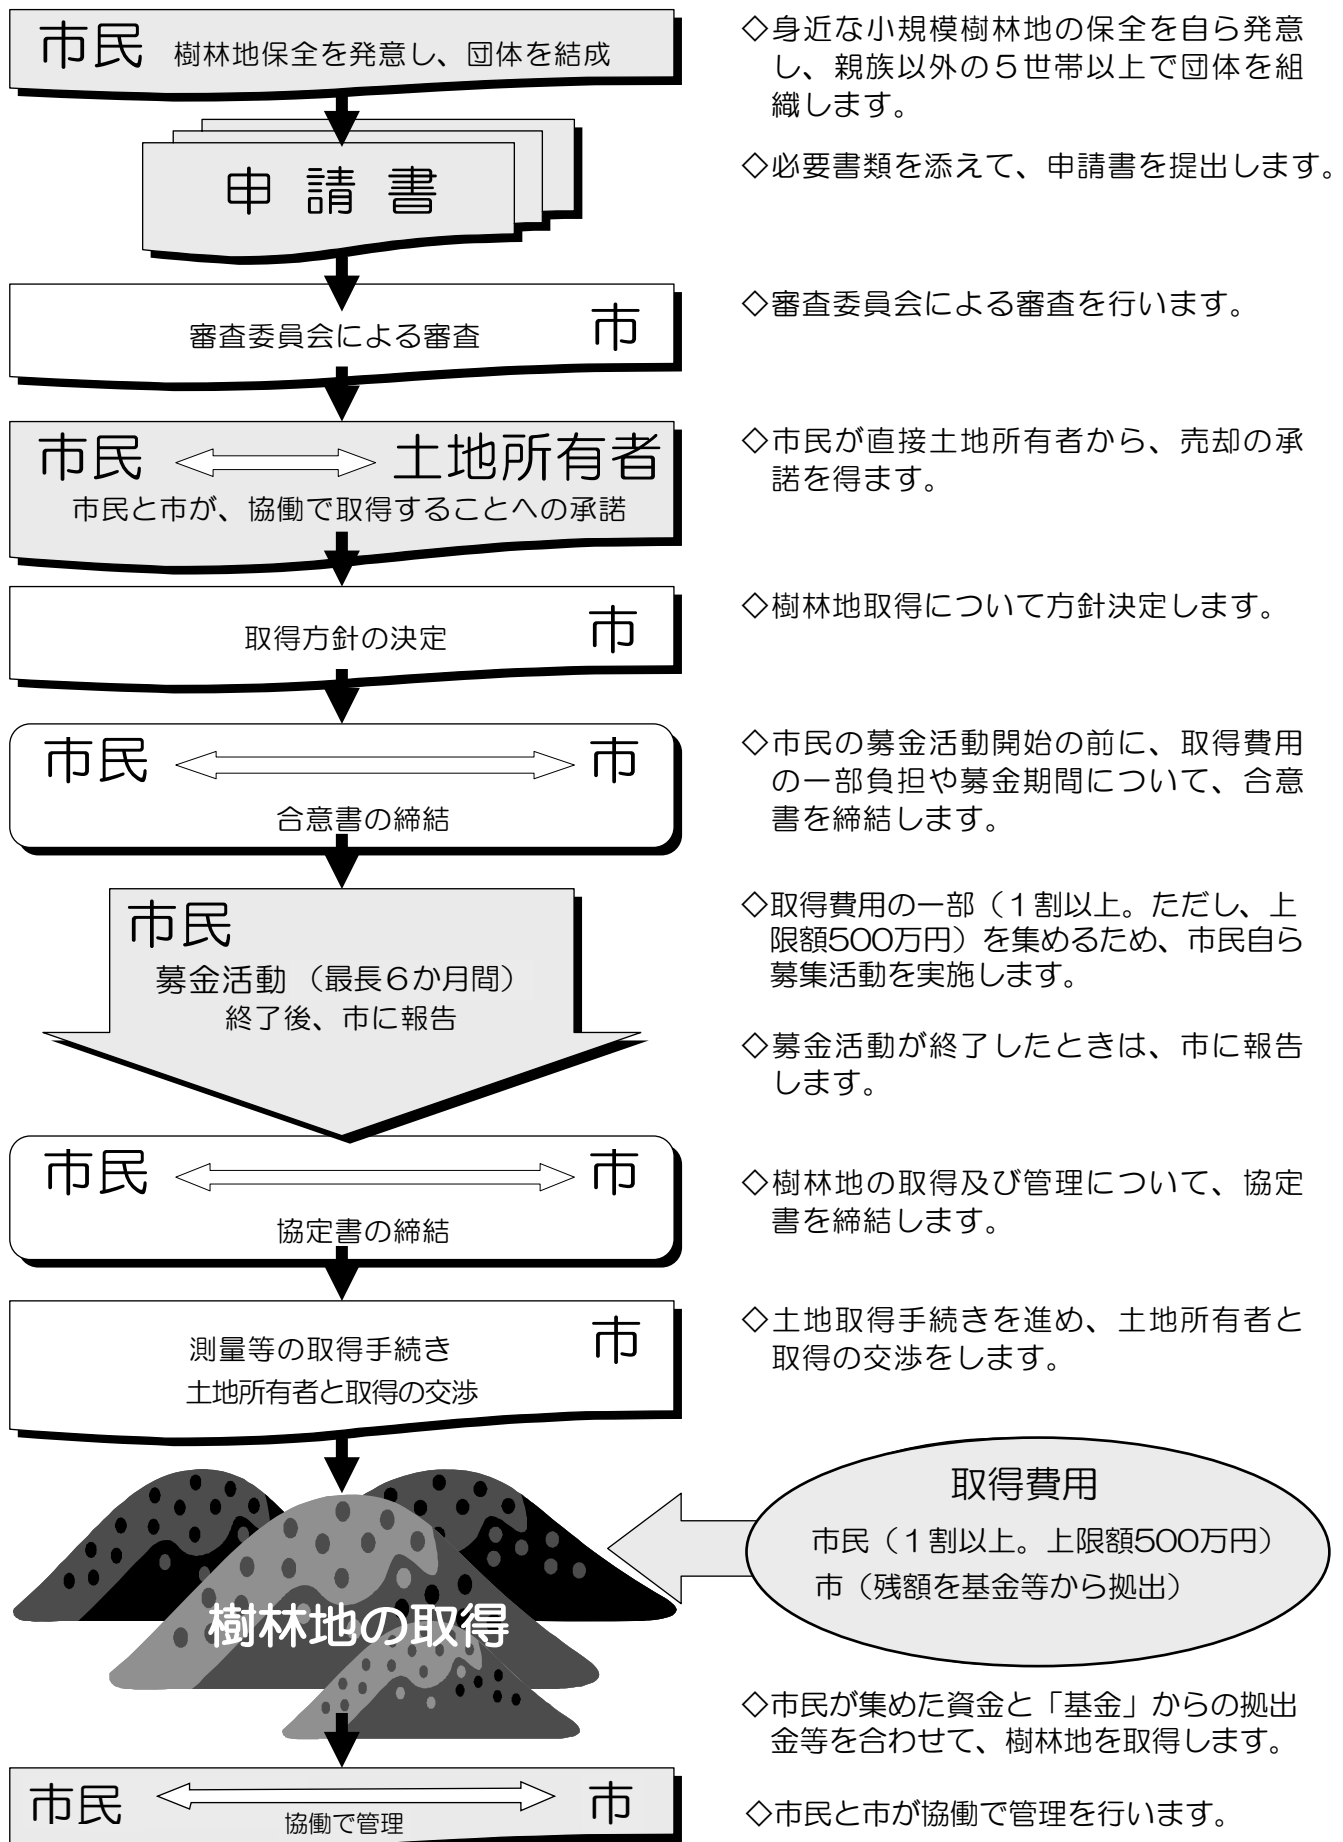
市民 樹林地保全を発意し、団体を結成

◇身近な小規模樹林地の保全を自ら発意し、親族以外の５世帯以上で団体を組織します。

申 請 書

◇必要書類を添えて、申請書を提出します。

審査委員会による審査 市

◇審査委員会による審査を行います。

市民 土地所有者
市民と市が、協働で取得することへの承諾

◇市民が直接土地所有者から、売却の承諾を得ます。

取得方針の決定 市

◇樹林地取得について方針決定します。

市民 市
合意書の締結

◇市民の募金活動開始の前に、取得費用の一部負担や募金期間について、合意書を締結します。

市民
募金活動 （最長6か月間）
終了後、市に報告

◇取得費用の一部（1割以上。ただし、上限額500万円）を集めるため、市民自ら募集活動を実施します。

◇募金活動が終了したときは、市に報告します。

市民 市
協定書の締結

◇樹林地の取得及び管理について、協定書を締結します。

測量等の取得手続き
土地所有者と取得の交渉 市

◇土地取得手続きを進め、土地所有者と取得の交渉をします。

樹林地の取得

取得費用
市民（1割以上。上限額500万円）
市（残額を基金等から拠出）

◇市民が集めた資金と「基金」からの拠出金等を合わせて、樹林地を取得します。

市民 協働で管理 市

◇市民と市が協働で管理を行います。